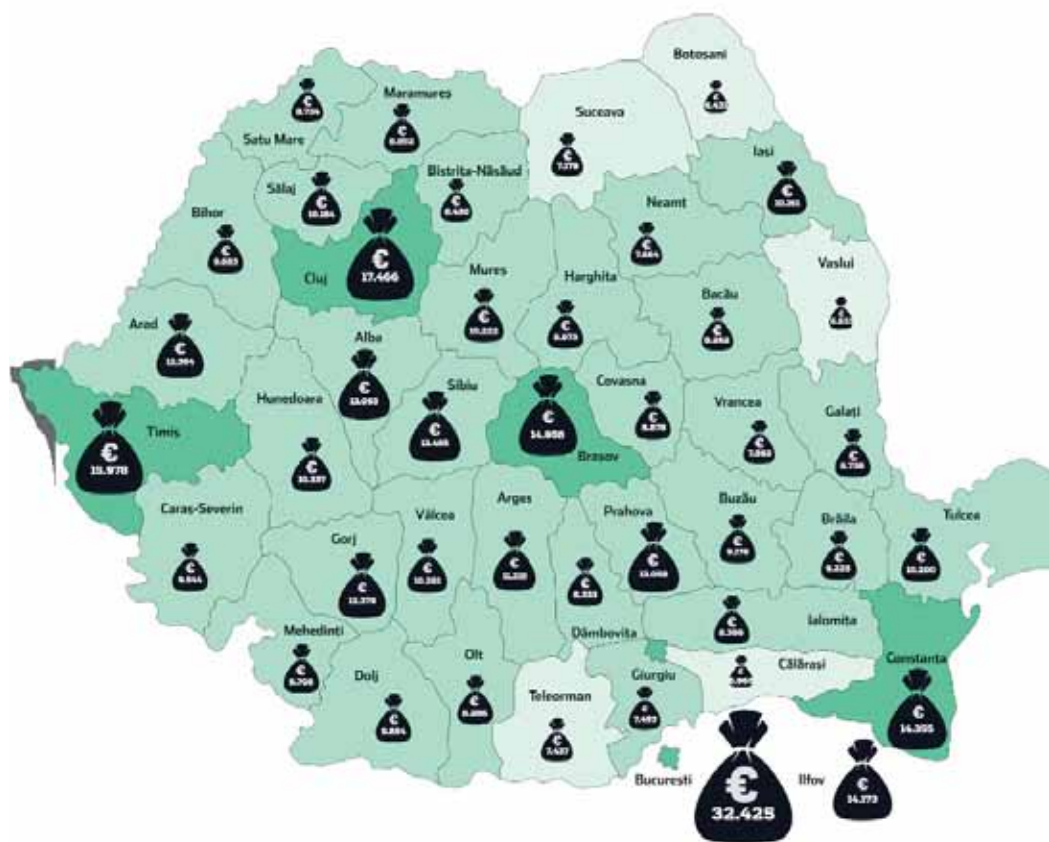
Botosani
€
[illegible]

Maramures
€
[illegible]
€
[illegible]

Satu Mare

Suceava
€
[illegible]

Iasi
€
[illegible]

Sălaj
€
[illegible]

Bistrita-Năsăud
€
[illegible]

Bihor
€
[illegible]

Cluj
€
17.466

Neamt
€
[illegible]

Vaslui
€
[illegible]

Mures
€
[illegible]

Harghita
€
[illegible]

Bacău
€
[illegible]

Arad
€
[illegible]

Alba
€
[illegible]

Covasna
€
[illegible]

Hunedoara
€
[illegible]

Sibiu
€
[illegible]

€
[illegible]
Brasov

Vrancea
€
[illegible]

Galați
€
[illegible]

Timis
€
15.970

Caras-Severin
€
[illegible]

Vâlcea
€
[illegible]

Arges
€
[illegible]

Prahova
€
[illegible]

Buzău
€
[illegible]

Brăila
€
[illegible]

Tulcea
€
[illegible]

Gorj
€
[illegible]

€
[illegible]

Ialomita
€
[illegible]

Dâmbovita

Mehedinti
€
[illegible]

Dolj
€
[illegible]

Olt
€
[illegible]

Teleorman
€
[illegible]

Giurgiu
€
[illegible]

Călărasi
€
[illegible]

Constanta
€
14.305

Bucuresti
€
32.425

Ilfov
€
14.173